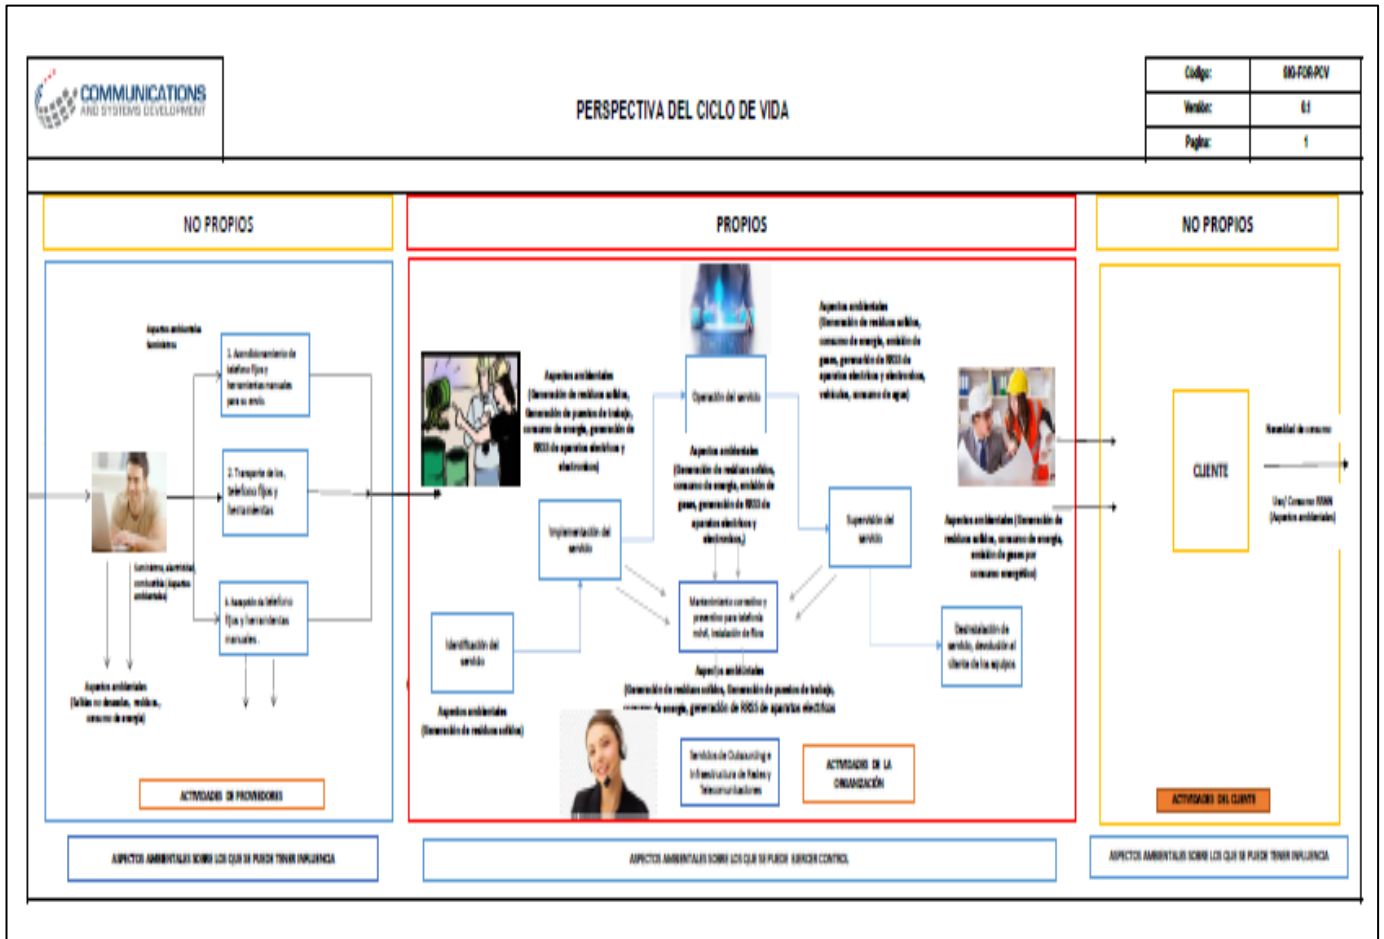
COMMUNICATIONS AND SYSTEMS DEVELOPMENT

PERSPECTIVA DEL CICLO DE VIDA

| Código: | SIG-FOR-PCV |
|---|---|
| Versión: | 0.1 |
| Página: | 1 |

NO PROPIOS

PROPIOS

NO PROPIOS

Aspectos ambientales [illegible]

1. Acondicionamiento de teléfonos fijos y herramientas manuales para su envío

2. Transporte de los teléfonos fijos y herramientas

Suministros, aluminio, combustible (Aspectos ambientales)

4. Recepción de teléfonos fijos y herramientas manuales.

Aspectos ambientales (Sólidos no deseados, residuos, consumo de energía)

ACTIVIDADES DE PROVEEDORES

Aspectos ambientales (Generación de residuos sólidos, Generación de puestos de trabajo, consumo de energía, generación de RRSS de aparatos eléctricos y electrónicos)

Operación del servicio

Aspectos ambientales (Generación de residuos sólidos, consumo de energía, emisión de gases, generación de RRSS de aparatos eléctricos y electrónicos, vehículos, consumo de agua)

Aspectos ambientales (Generación de residuos sólidos, consumo de energía, emisión de gases, generación de RRSS de aparatos eléctricos y electrónicos,)

Implementación del servicio

Supervisión del servicio

Aspectos ambientales (Generación de residuos sólidos, consumo de energía, emisión de gases por consumo energético)

Mantenimiento correctivo y preventivo para telefonía móvil, instalación de fibra

Identificación del servicio

Desinstalación de servicio, devolución al cliente de los equipos

Aspectos ambientales (Generación de residuos sólidos, Generación de puestos de trabajo, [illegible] energía, generación de RRSS de aparatos eléctricos

Aspectos ambientales (Generación de residuos sólidos)

Servicios de Outsourcing e Infraestructura de Redes y Telecomunicaciones

ACTIVIDADES DE LA ORGANIZACIÓN

CLIENTE

Necesidad de consumo

Uso/ Consumo RRHH (Aspectos ambientales)

ACTIVIDADES DEL CLIENTE

ASPECTOS AMBIENTALES SOBRE LOS QUE SE PUEDE TENER INFLUENCIA

ASPECTOS AMBIENTALES SOBRE LOS QUE SE PUEDE EJERCER CONTROL

ASPECTOS AMBIENTALES SOBRE LOS QUE SE PUEDE TENER INFLUENCIA